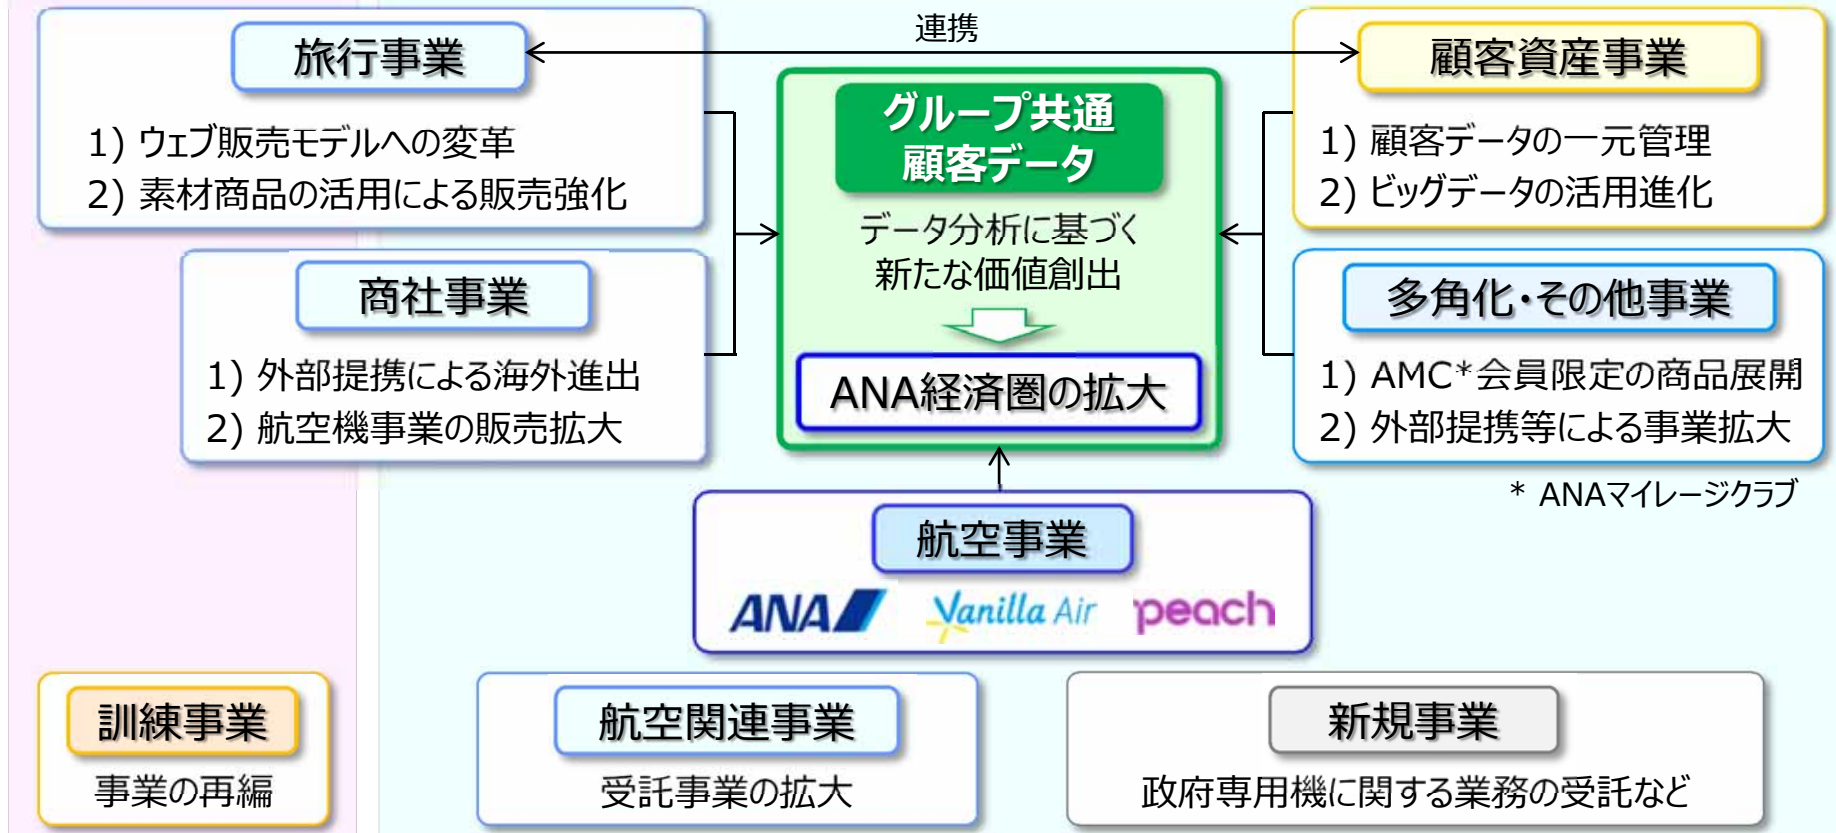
連携

旅行事業

1) ウェブ販売モデルへの変革
2) 素材商品の活用による販売強化

顧客資産事業

1) 顧客データの一元管理
2) ビッグデータの活用進化

グループ共通
顧客データ

データ分析に基づく
新たな価値創出

ANA経済圏の拡大

商社事業

1) 外部提携による海外進出
2) 航空機事業の販売拡大

多角化・その他事業

1) AMC*会員限定の商品展開
2) 外部提携等による事業拡大

* ANAマイレージクラブ

航空事業

ANA Vanilla Air peach

訓練事業

事業の再編

航空関連事業

受託事業の拡大

新規事業

政府専用機に関する業務の受託など